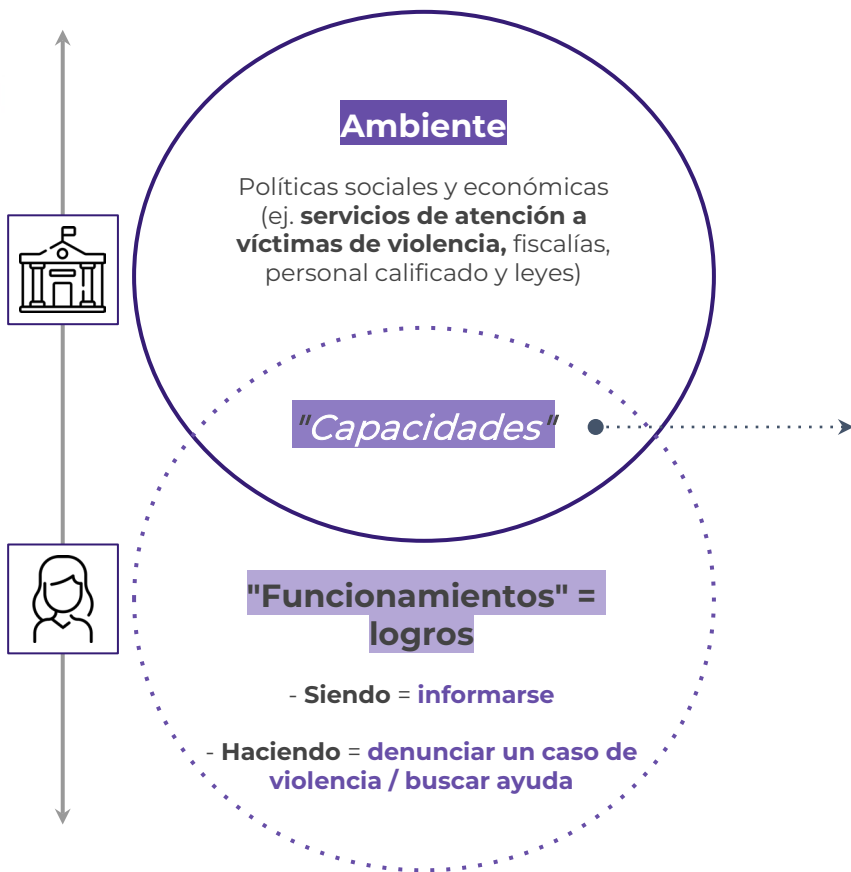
Ambiente

Políticas sociales y económicas (ej. servicios de atención a víctimas de violencia, fiscalías, personal calificado y leyes)

"Capacidades"

"Funcionamientos" = logros

- Siendo = informarse

- Haciendo = denunciar un caso de violencia / buscar ayuda